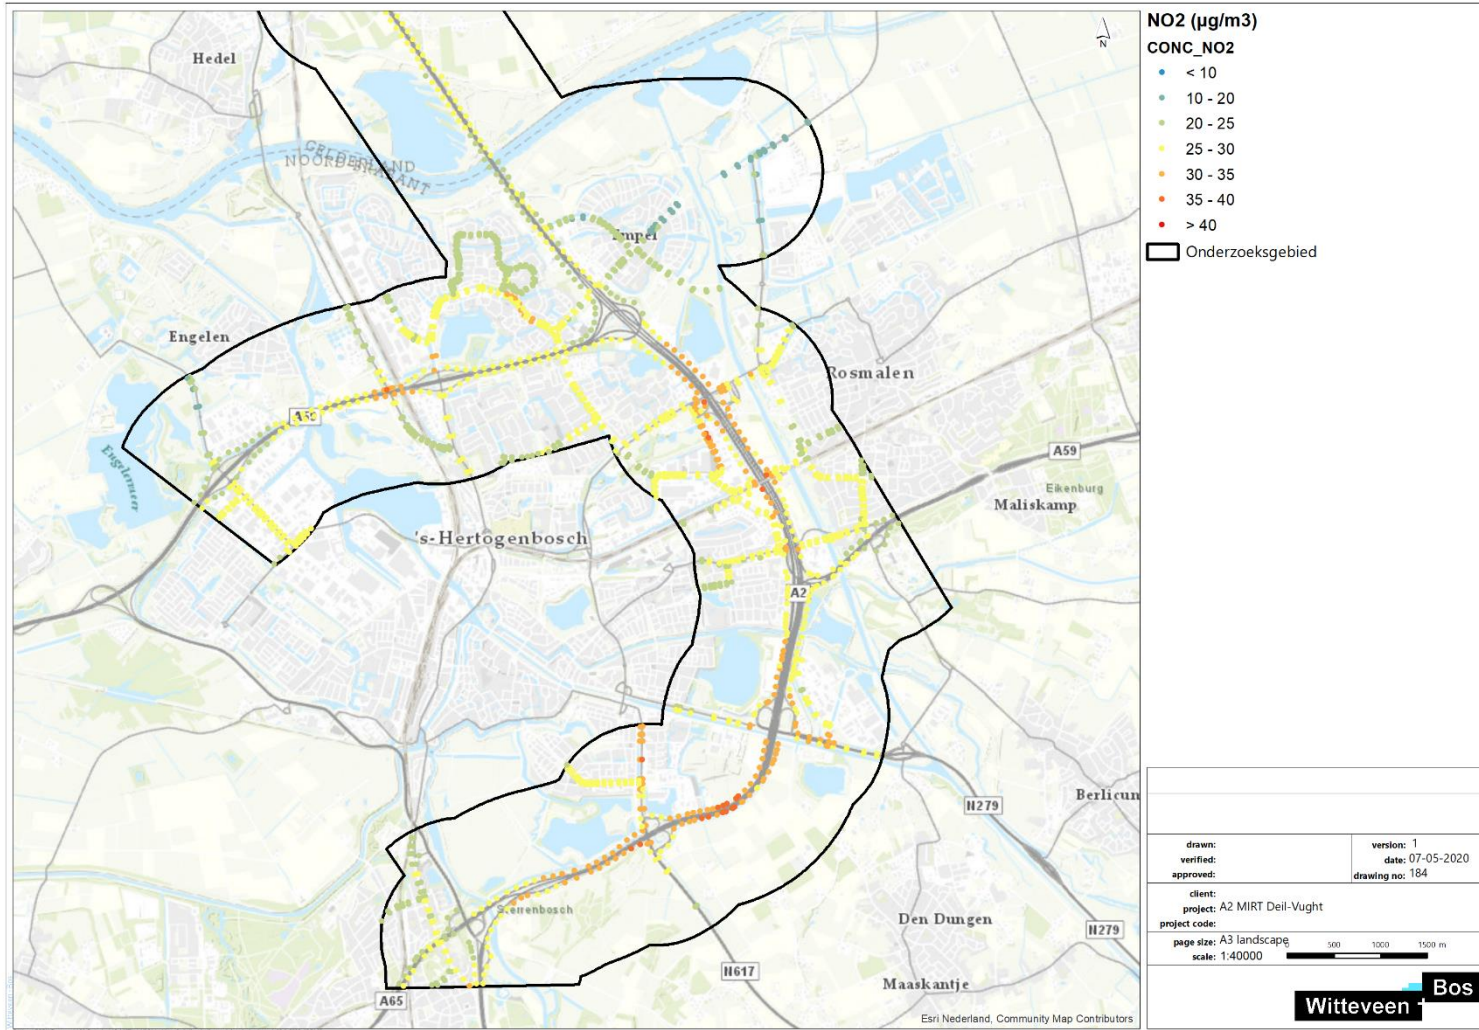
Hedel
GELDERLAND
NOORD-BRABANT
Empel
Engelen
A59
Engelermeer
Rosmalen
A59
Eikenburg
Maliskamp
's-Hertogenbosch
A2
N279
Berlicum
Vlijmen
Den Dungen
N279
N617
Maaskantje
A65
Esri Nederland, Community Map Contributors
N

NO2 (µg/m3)
CONC_NO2
< 10
10 - 20
20 - 25
25 - 30
30 - 35
35 - 40
> 40
Onderzoeksgebied

drawn:
verified:
approved:
version: 1
date: 07-05-2020
drawing no: 184
client:
project: A2 MIRT Deil-Vught
project code:
page size: A3 landscape
scale: 1:40000
0 500 1000 1500 m
Witteveen + Bos